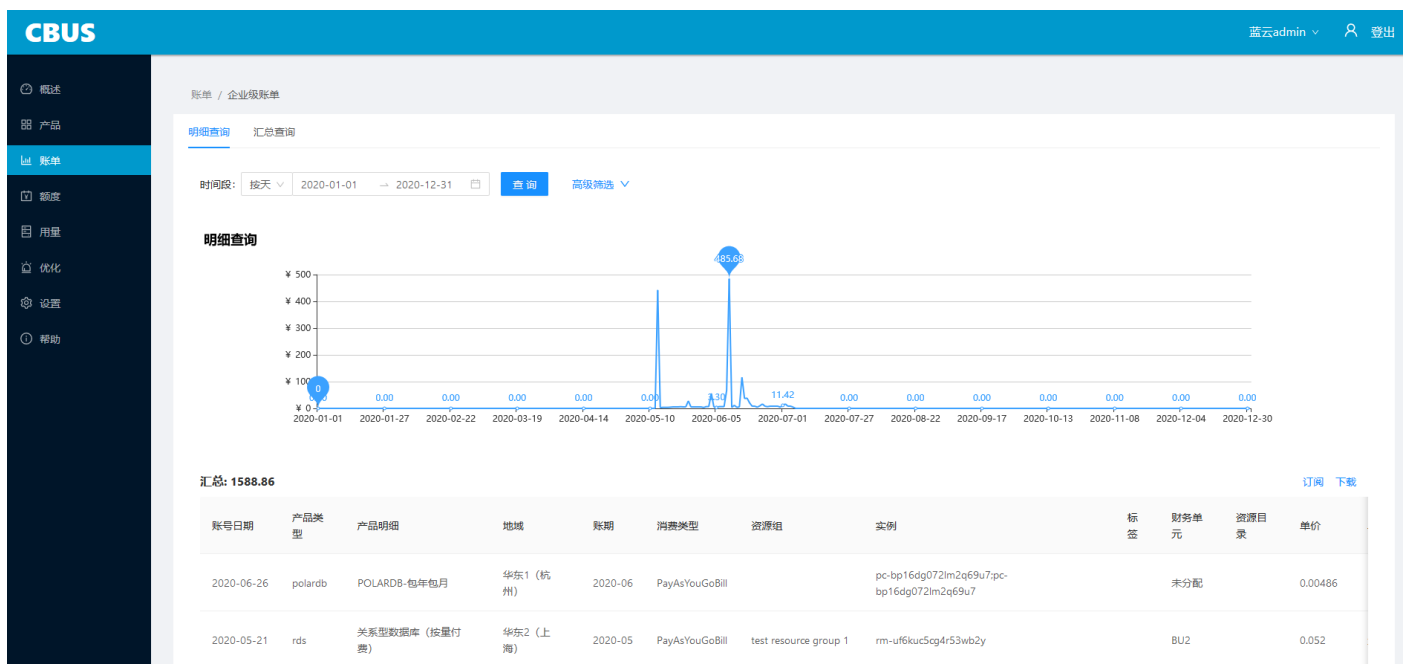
CBUS

蓝云admin 登出

概述
产品
账单
额度
用量
优化
设置
帮助

账单 / 企业级账单

明细查询 汇总查询

时间段: 按天 2020-01-01 → 2020-12-31 查询 高级筛选

明细查询

485.68

¥ 500
¥ 400
¥ 300
¥ 200
¥ 100
¥ 0

0 0.00 0.00 0.00 0.00 0.00 0.00 1.30 11.42 0.00 0.00 0.00 0.00 0.00 0.00 0.00 0.00

2020-01-01 2020-01-27 2020-02-22 2020-03-19 2020-04-14 2020-05-10 2020-06-05 2020-07-01 2020-07-27 2020-08-22 2020-09-17 2020-10-13 2020-11-08 2020-12-04 2020-12-30

汇总: 1588.86

订阅 下载

| 账号日期 | 产品类型 | 产品明细 | 地域 | 账期 | 消费类型 | 资源组 | 实例 | 标签 | 财务单元 | 资源目录 | 单价 |
|---|---|---|---|---|---|---|---|---|---|---|---|
| 2020-06-26 | polardb | POLARDB-包年包月 | 华东1（杭州） | 2020-06 | PayAsYouGoBill | | pc-bp16dg072lm2q69u7;pc-bp16dg072lm2q69u7 | | 未分配 | | 0.00486 |
| 2020-05-21 | rds | 关系型数据库（按量付费） | 华东2（上海） | 2020-05 | PayAsYouGoBill | test resource group 1 | rm-uf6kuc5cg4r53wb2y | | BU2 | | 0.052 |